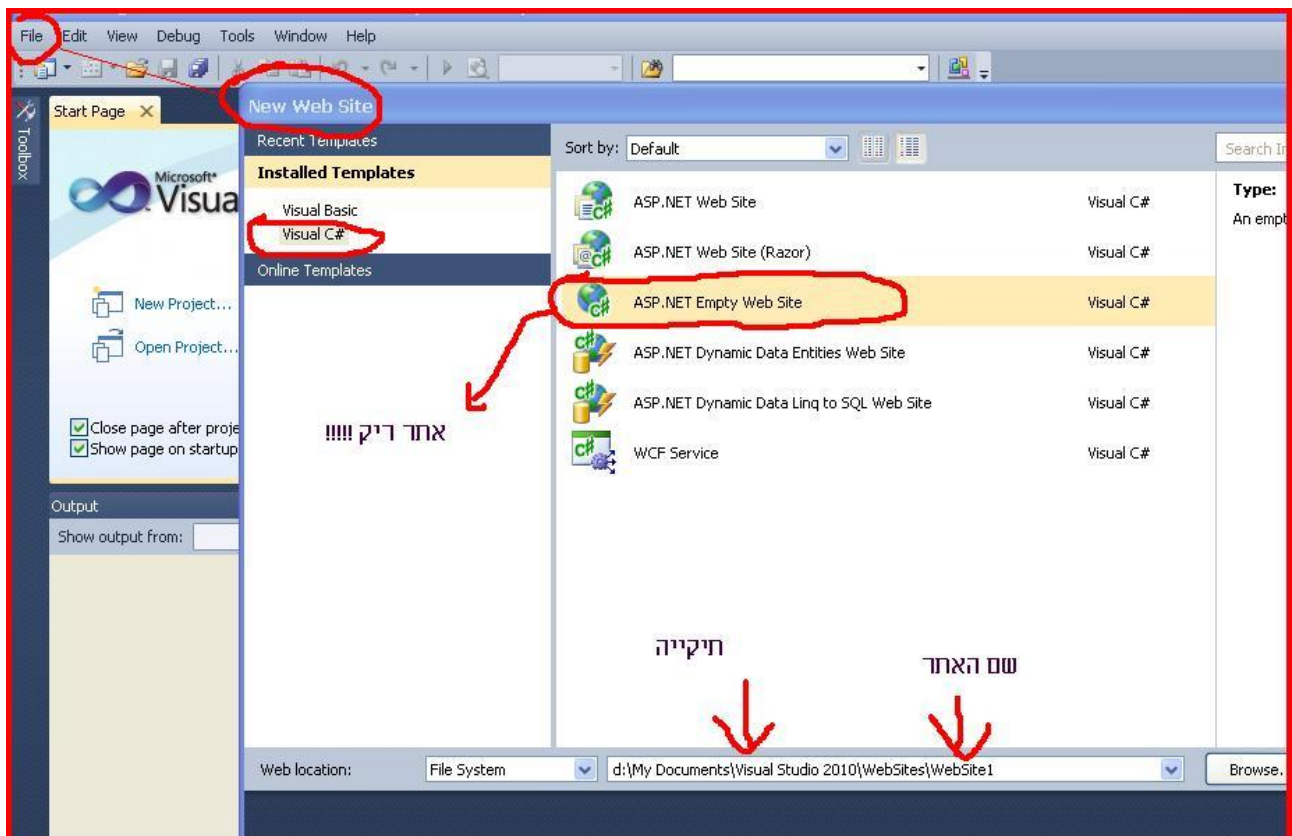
File Edit View Debug Tools Window Help

Toolbox

Start Page

Microsoft® Visua

New Project...

Open Project...

Close page after proje
Show page on startup

Output

Show output from:

New Web Site

Recent Templates

Installed Templates

Visual Basic
Visual C#

Online Templates

אתר ריק !!!!!

Sort by: Default

Search I

ASP.NET Web Site Visual C#

ASP.NET Web Site (Razor) Visual C#

ASP.NET Empty Web Site Visual C#

ASP.NET Dynamic Data Entities Web Site Visual C#

ASP.NET Dynamic Data Linq to SQL Web Site Visual C#

WCF Service Visual C#

Type:
An empt

תיקייה

שם האתר

Web location: File System d:\My Documents\Visual Studio 2010\WebSites\WebSite1 Browse.